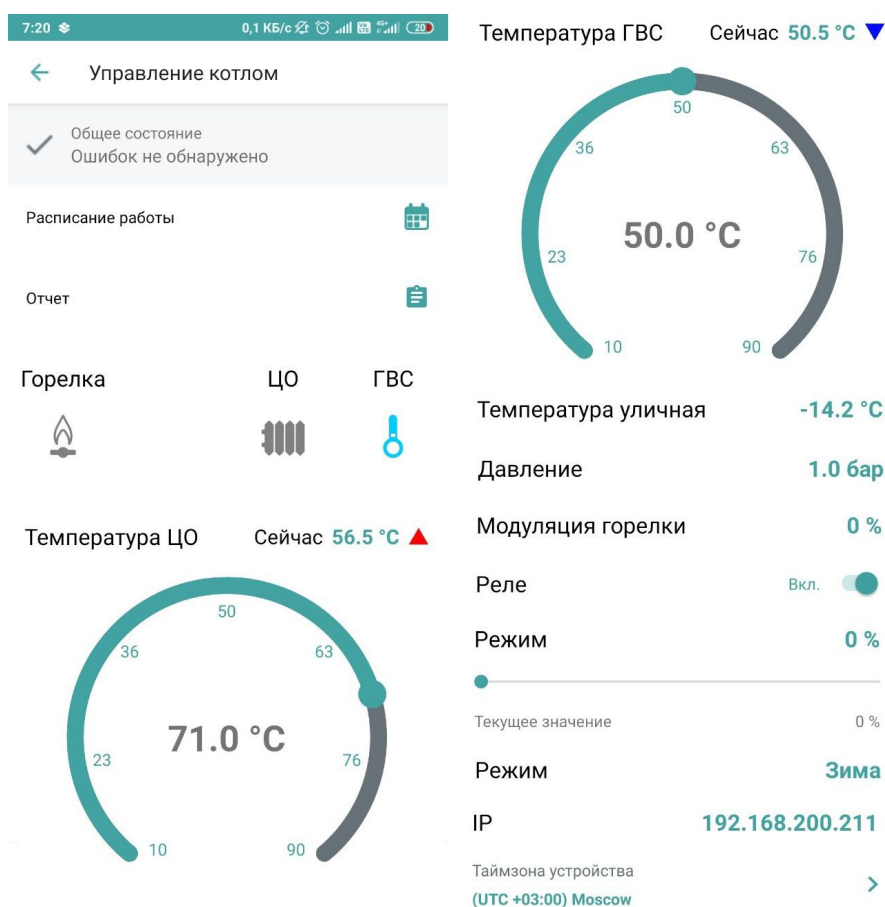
7:20 0,1 КБ/с 20

Управление котлом

Общее состояние
Ошибок не обнаружено

Расписание работы

Отчет

Горелка ЦО ГВС

Температура ЦО Сейчас 56.5 °C

50
36 63
71.0 °C
23 76
10 90

Температура ГВС Сейчас 50.5 °C

50
36 63
50.0 °C
23 76
10 90

Температура уличная -14.2 °C

Давление 1.0 бар

Модуляция горелки 0 %

Реле Вкл.

Режим 0 %

Текущее значение 0 %

Режим Зима

IP 192.168.200.211

Таймзона устройства
(UTC +03:00) Moscow